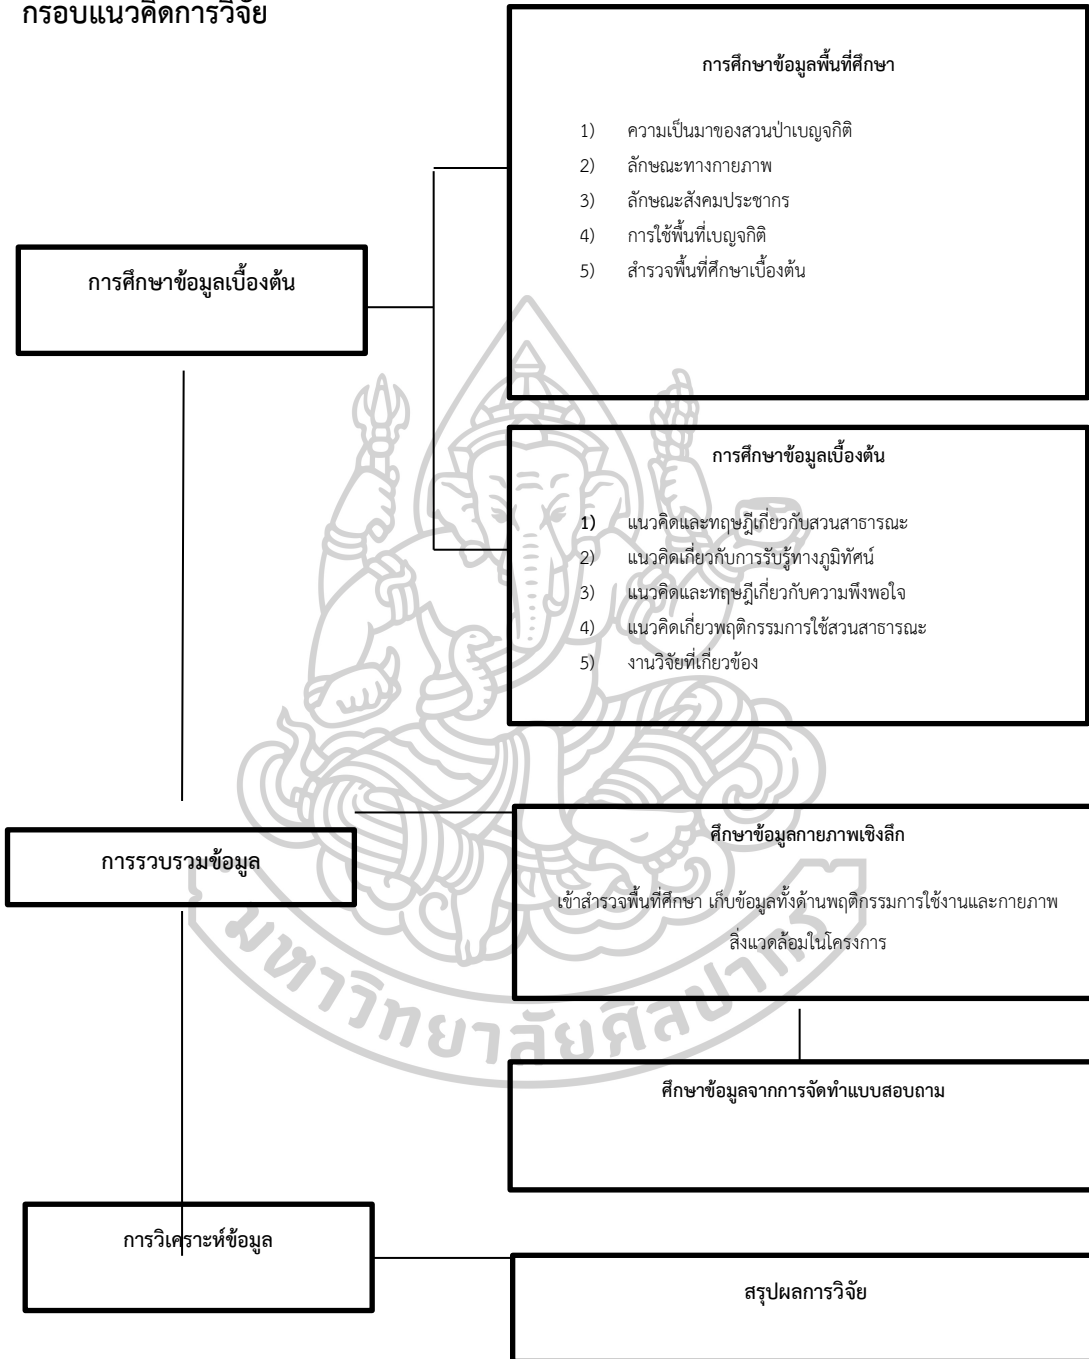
กรอบแนวคิดการวิจัย

การศึกษาข้อมูลพื้นที่ศึกษา

1) ความเป็นมาของสวนป่าเบญจกิติ
2) ลักษณะทางกายภาพ
3) ลักษณะสังคมประชากร
4) การใช้พื้นที่เบญจกิติ
5) สำรวจพื้นที่ศึกษาเบื้องต้น

การศึกษาข้อมูลเบื้องต้น

การศึกษาข้อมูลเบื้องต้น

1) แนวคิดและทฤษฎีเกี่ยวกับสวนสาธารณะ
2) แนวคิดเกี่ยวกับการรับรู้ทางภูมิทัศน์
3) แนวคิดและทฤษฎีเกี่ยวกับความพึงพอใจ
4) แนวคิดเกี่ยวพฤติกรรมการใช้สวนสาธารณะ
5) งานวิจัยที่เกี่ยวข้อง

การรวบรวมข้อมูล

ศึกษาข้อมูลกายภาพเชิงลึก

เข้าสำรวจพื้นที่ศึกษา เก็บข้อมูลทั้งด้านพฤติกรรมการใช้งานและกายภาพสิ่งแวดล้อมในโครงการ

ศึกษาข้อมูลจากการจัดทำแบบสอบถาม

การวิเคราะห์ข้อมูล

สรุปผลการวิจัย

มหาวิทยาลัยศิลปากร